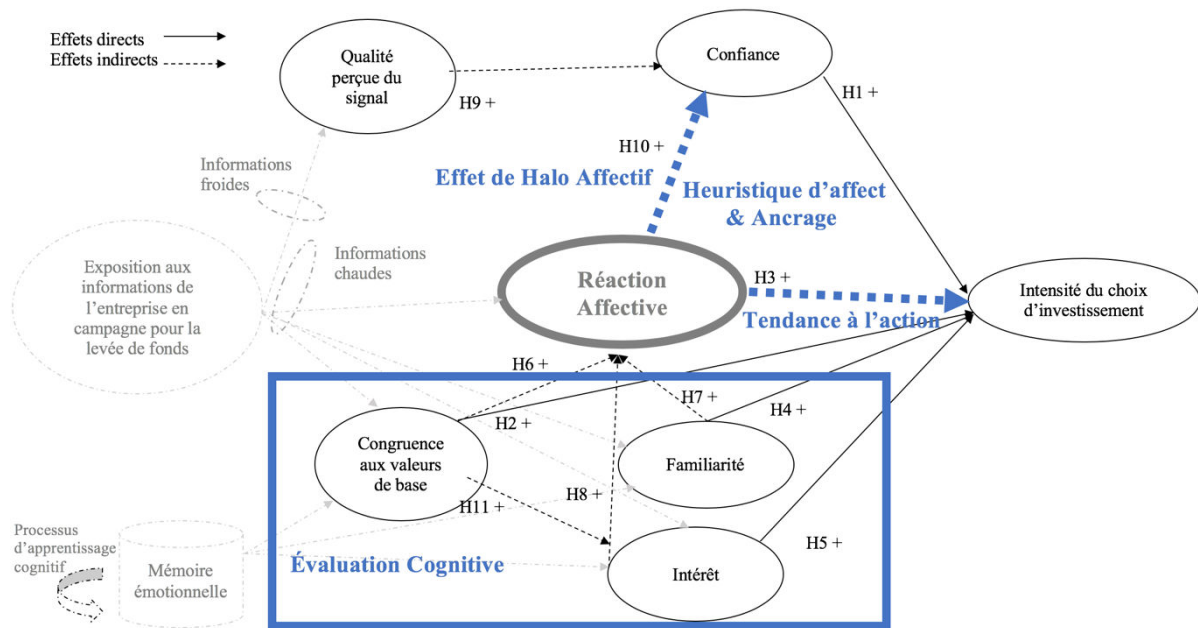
Effets directs
Effets indirects

Qualité perçue du signal

Confiance

H9 +

H1 +

H10 +

Informations froides

Effet de Halo Affectif

Heuristique d'affect & Ancrage

Exposition aux informations de l'entreprise en campagne pour la levée de fonds

Informations chaudes

Réaction Affective

H3 +

Intensité du choix d'investissement

Tendance à l'action

H6 +

H7 +

H4 +

H2 +

Congruence aux valeurs de base

Familiarité

H8 +

H11 +

Processus d'apprentissage cognitif

Mémoire émotionnelle

Évaluation Cognitive

Intérêt

H5 +